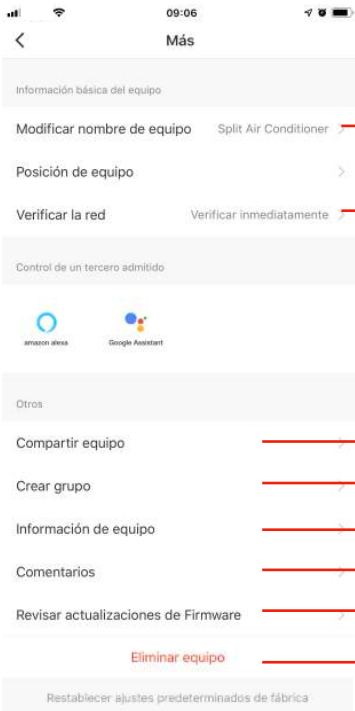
09:06

Más

Información básica del equipo

Modificar nombre de equipo Split Air Conditioner

Posición de equipo

Verificar la red Verificar inmediatamente

Control de un tercero admitido

amazon alexa

Google Assistant

Otros

Compartir equipo

Crear grupo

Información de equipo

Comentarios

Revisar actualizaciones de Firmware

Eliminar equipo

Restablecer ajustes predeterminados de fábrica